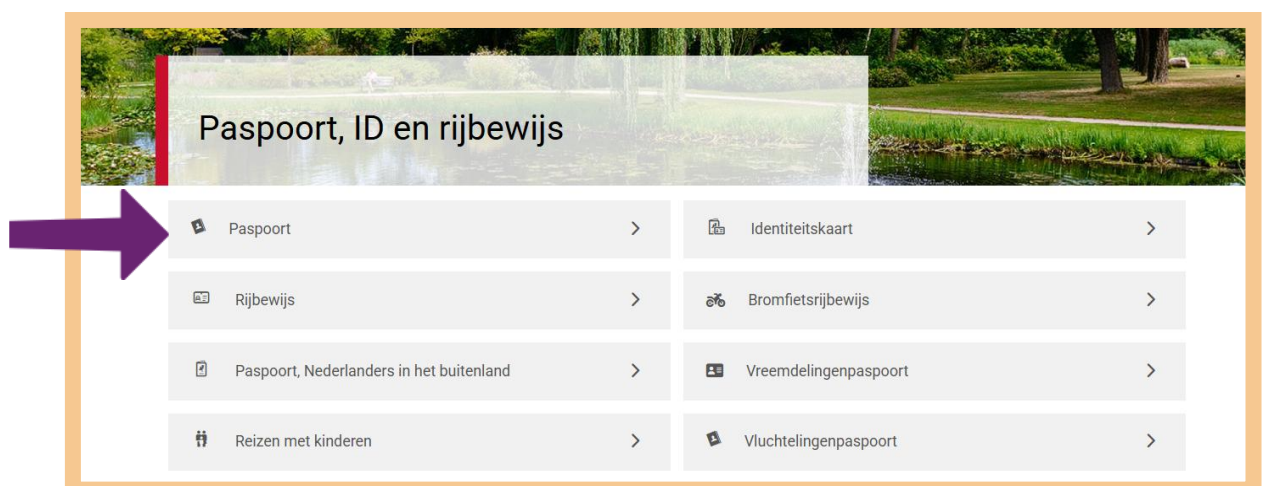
Paspoort, ID en rijbewijs

Paspoort >

Identiteitskaart >

Rijbewijs >

Bromfietsrijbewijs >

Paspoort, Nederlanders in het buitenland >

Vreemdelingenpaspoort >

Reizen met kinderen >

Vluchtelingenpaspoort >